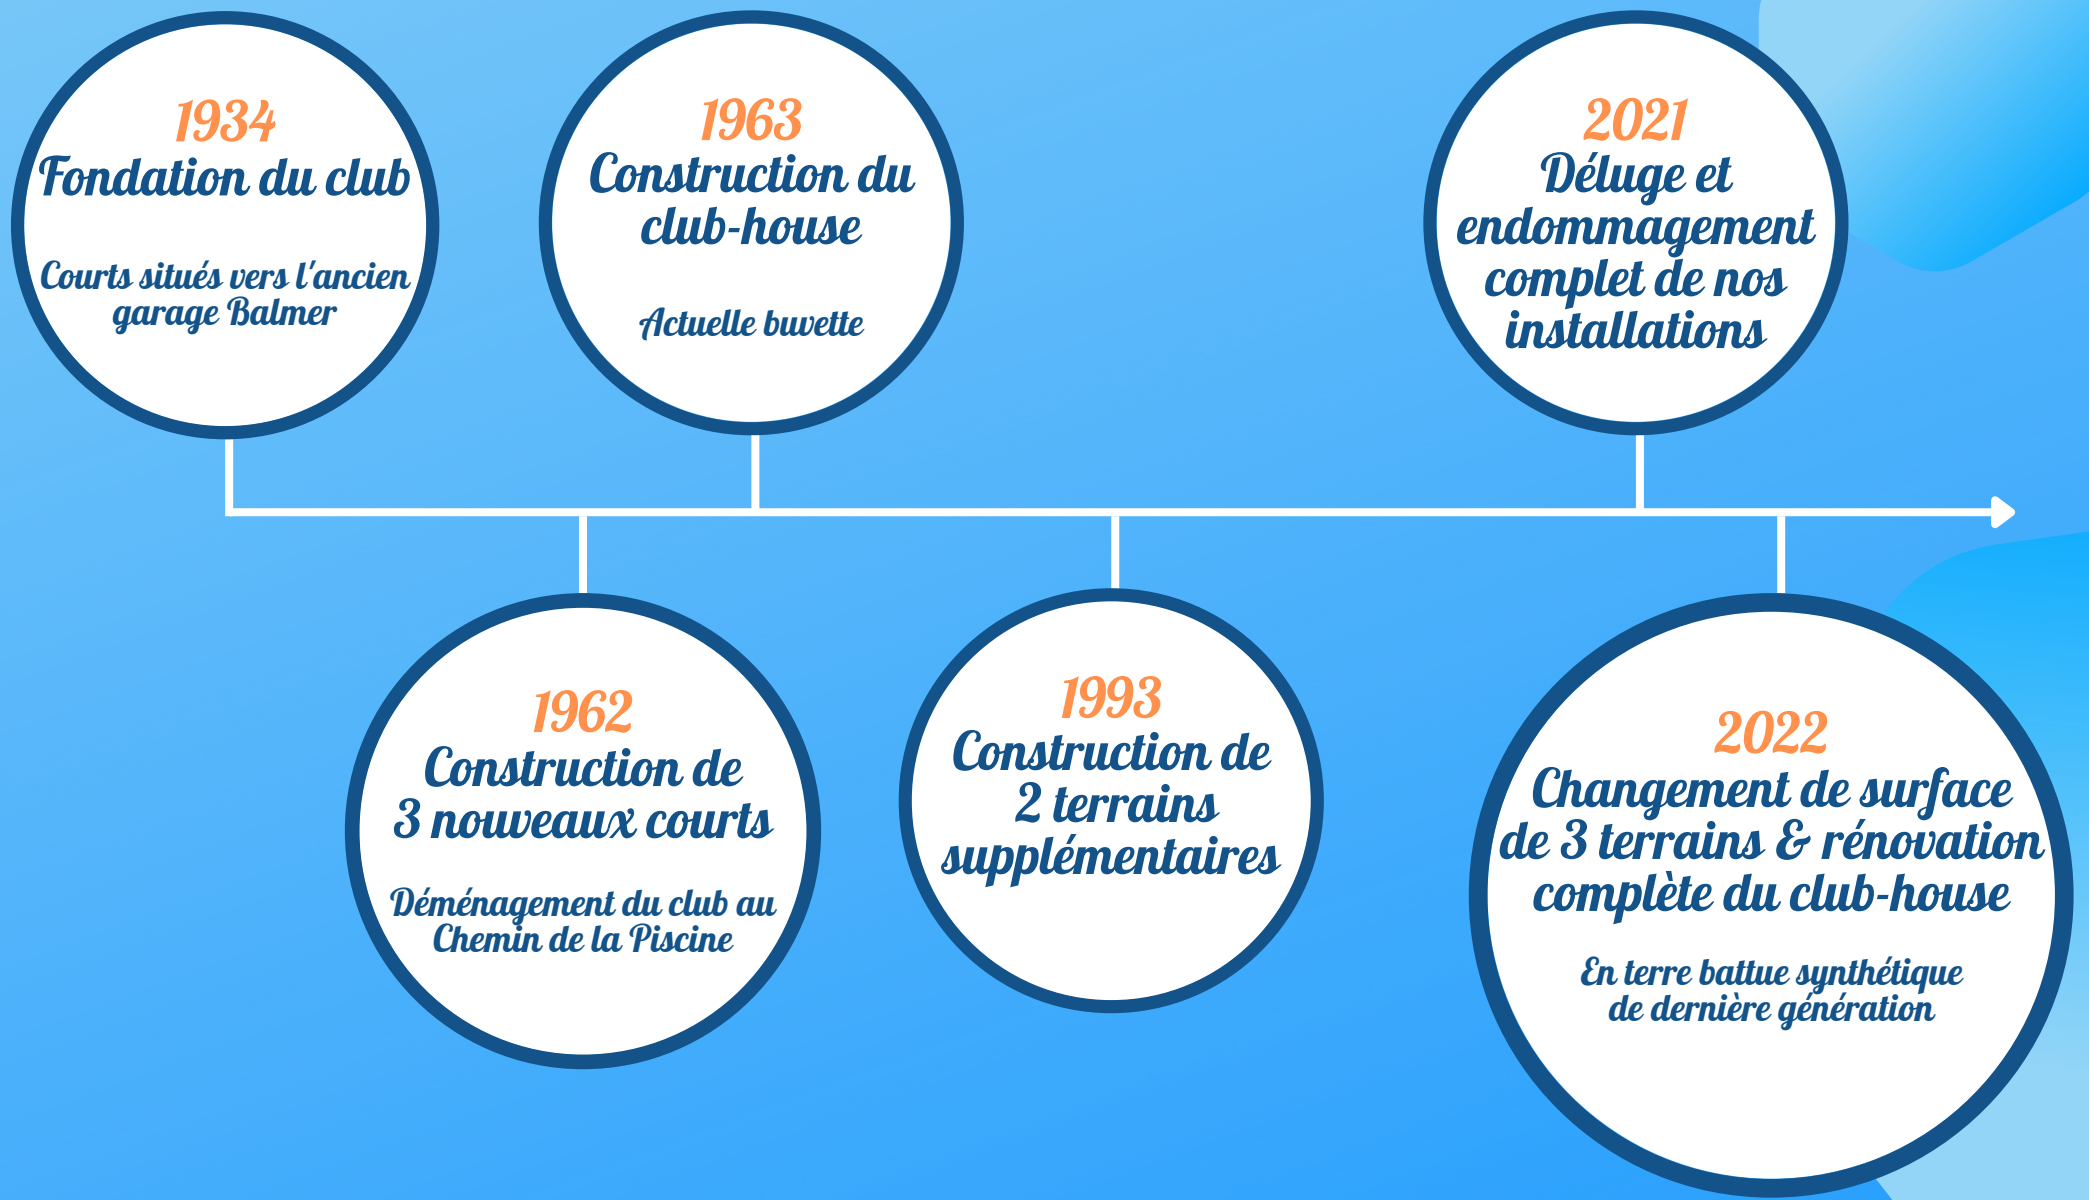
1934
Fondation du club

Courts situés vers l'ancien garage Balmer

1962
Construction de 3 nouveaux courts

Déménagement du club au Chemin de la Piscine

1963
Construction du club-house

Actuelle buvette

1993
Construction de 2 terrains supplémentaires

2021
Déluge et endommagement complet de nos installations

2022
Changement de surface de 3 terrains & rénovation complète du club-house

En terre battue synthétique de dernière génération